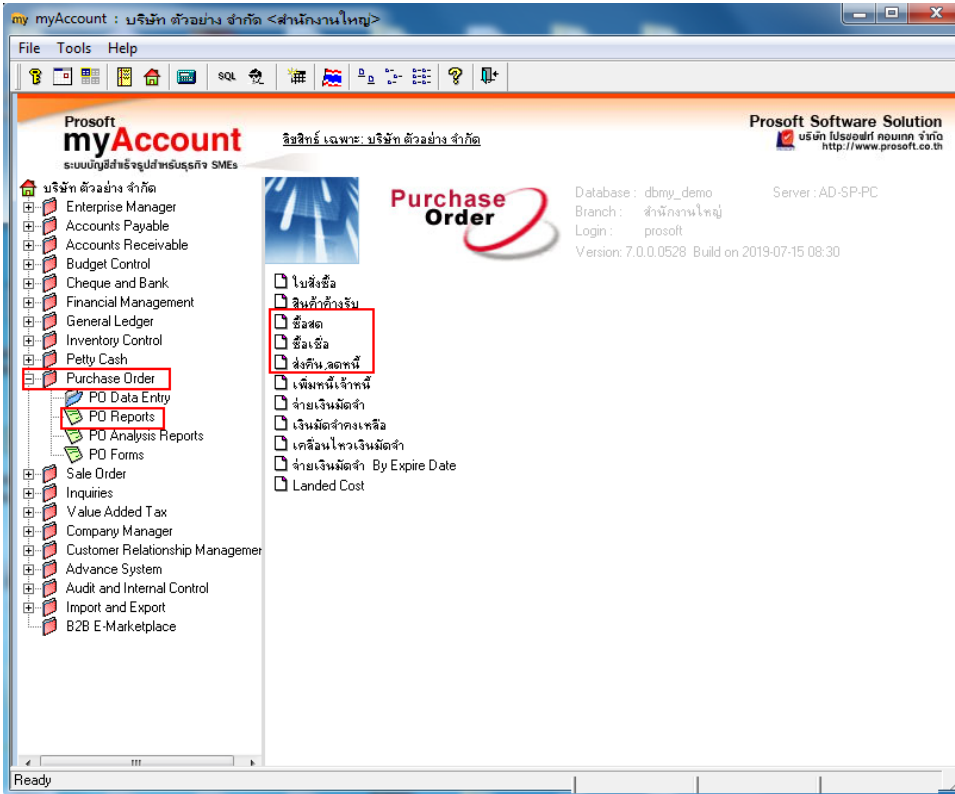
my myAccount : บริษัท ตัวอย่าง จำกัด <สำนักงานใหญ่>

File Tools Help

SQL

Prosoft
myAccount
ระบบบัญชีสำเร็จรูปสำหรับธุรกิจ SMEs

ลิขสิทธิ์ เฉพาะ: บริษัท ตัวอย่าง จำกัด

Prosoft Software Solution
บริษัท โปรซอฟท์ คอมเทค จำกัด
http://www.prosoft.co.th

บริษัท ตัวอย่าง จำกัด
Enterprise Manager
Accounts Payable
Accounts Receivable
Budget Control
Cheque and Bank
Financial Management
General Ledger
Inventory Control
Petty Cash
Purchase Order
PO Data Entry
PO Reports
PO Analysis Reports
PO Forms
Sale Order
Inquiries
Value Added Tax
Company Manager
Customer Relationship Managemer
Advance System
Audit and Internal Control
Import and Export
B2B E-Marketplace

Purchase Order

Database : dbmy_demo
Branch : สำนักงานใหญ่
Login : prosoft
Version: 7.0.0.0528 Build on 2019-07-15 08:30

Server : AD-SP-PC

ใบสั่งซื้อ
สินค้าค้างรับ
ซื้อสด
ซื้อเชื่อ
ส่งคืน,ลดหนี้
เพิ่มหนี้เจ้าหนี้
จ่ายเงินมัดจำ
เงินมัดจำคงเหลือ
เคลื่อนไหวเงินมัดจำ
จ่ายเงินมัดจำ By Expire Date
Landed Cost

Ready